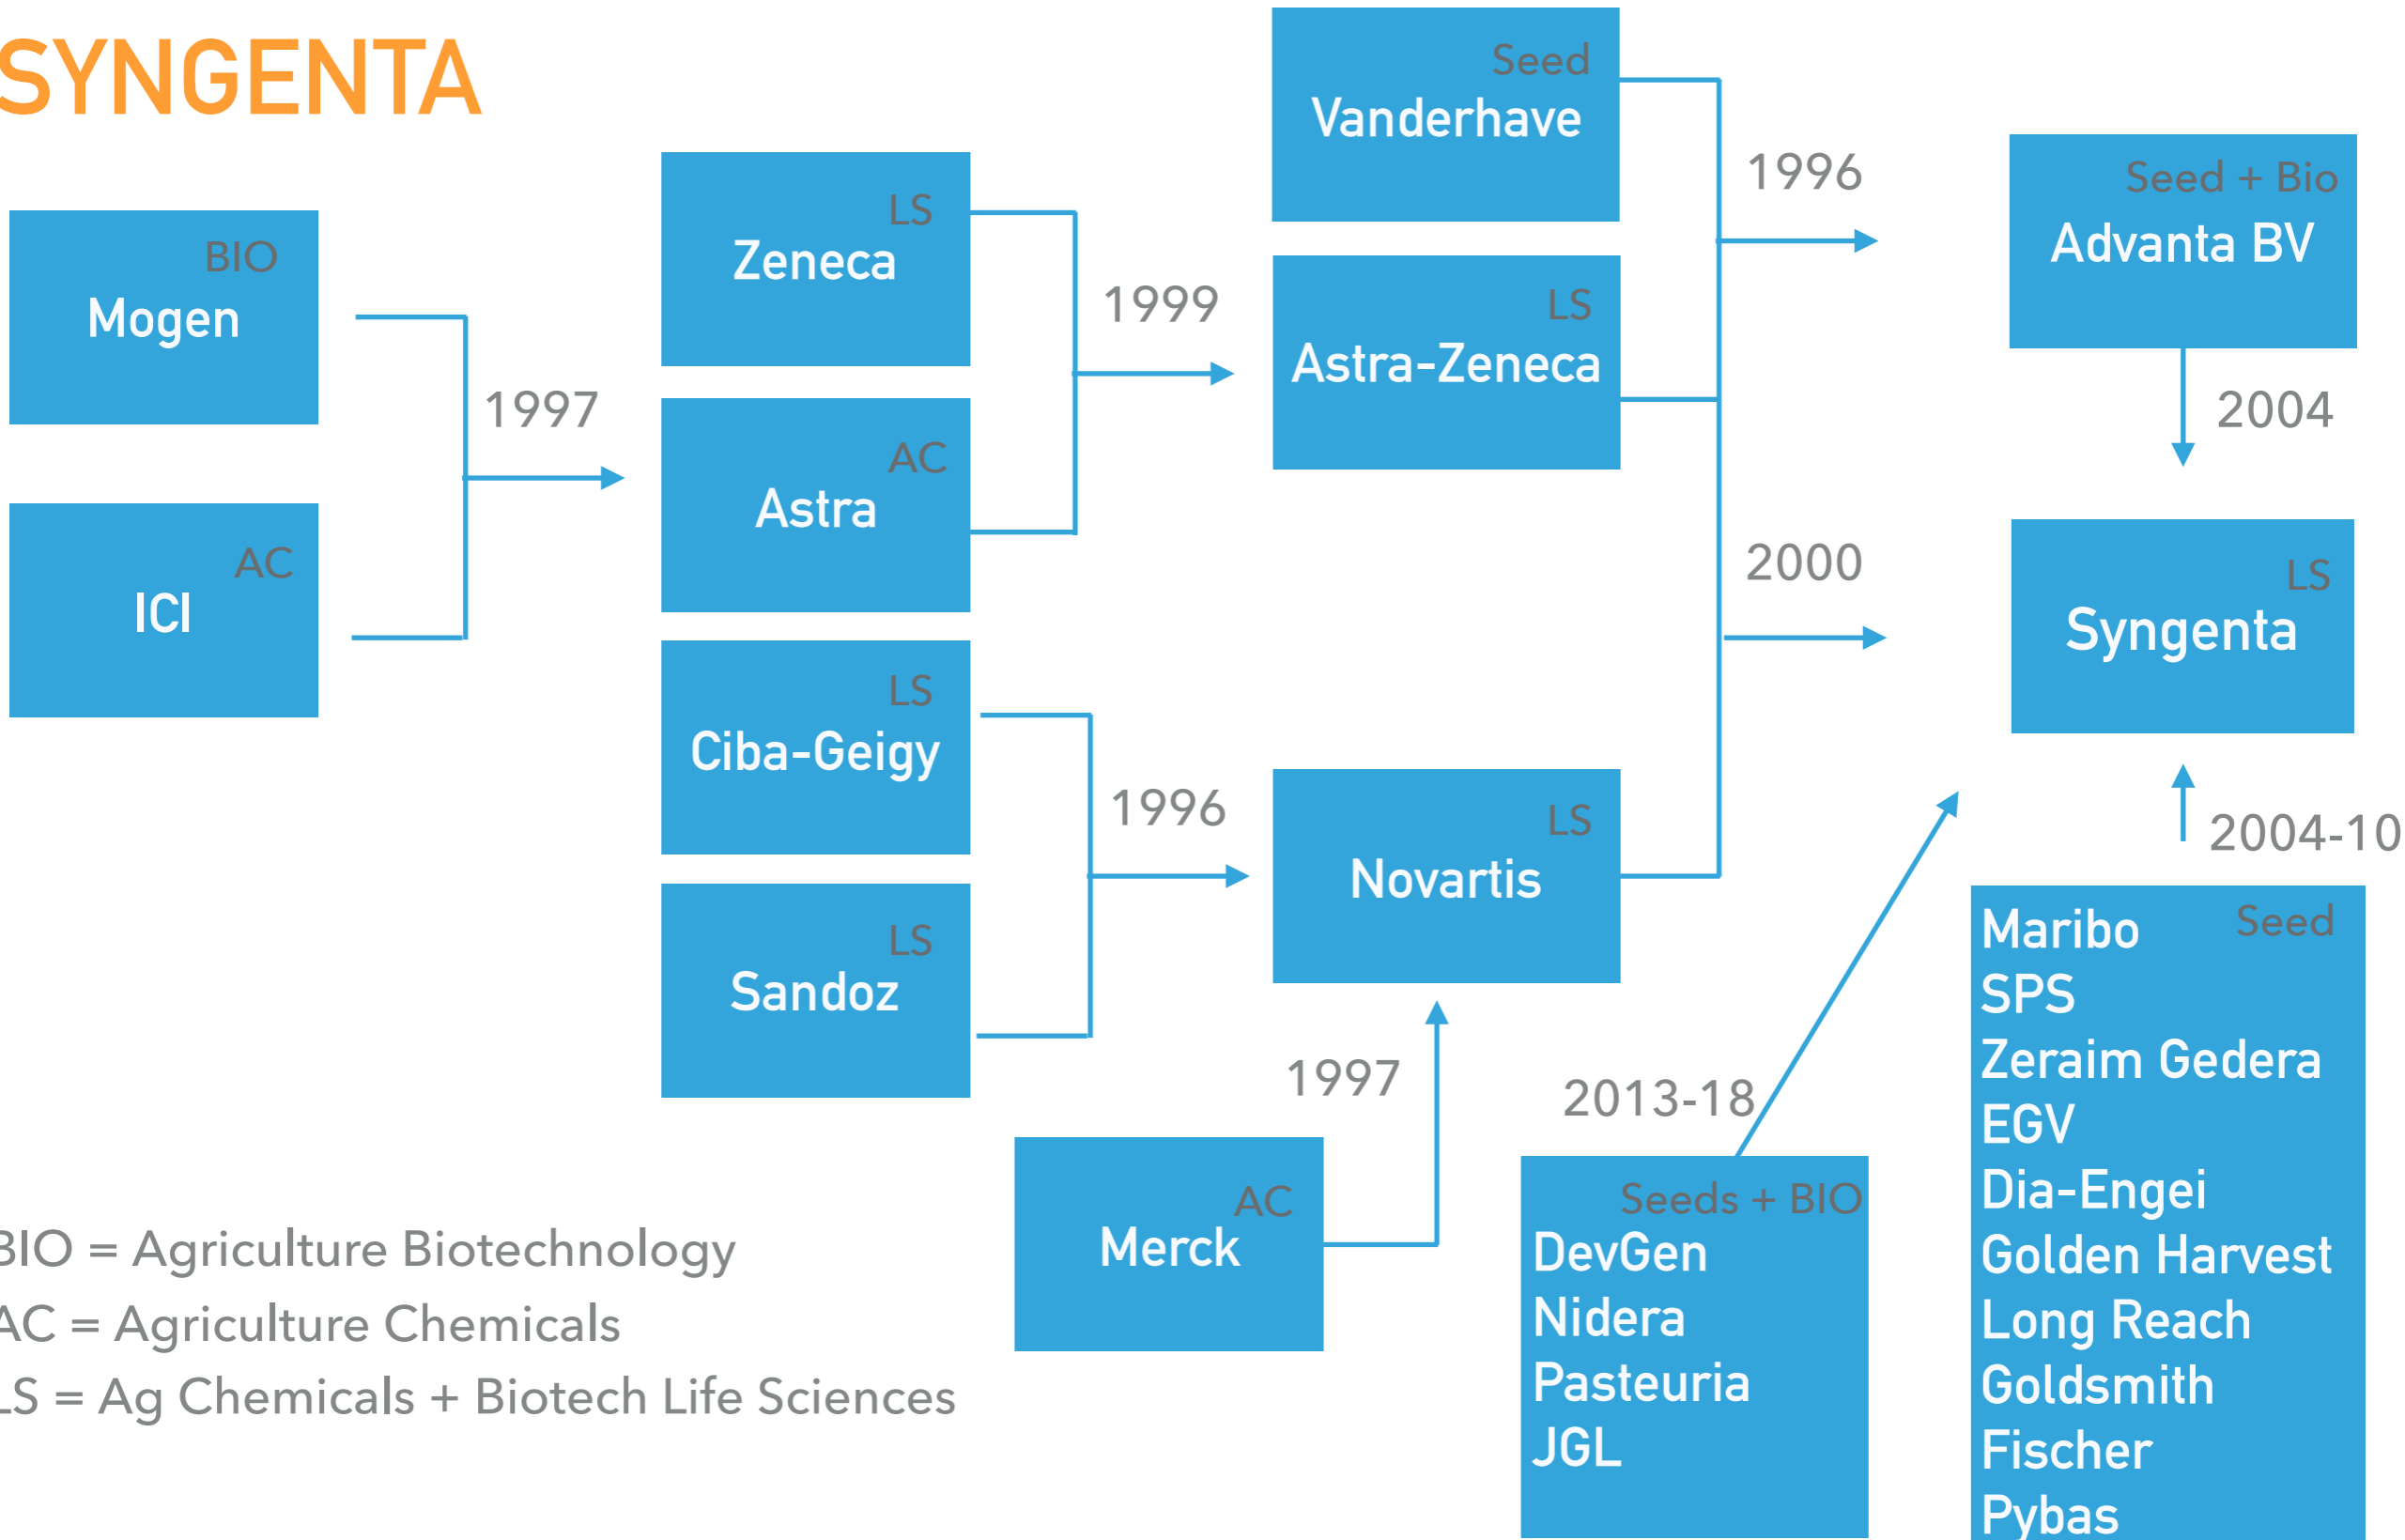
SYNGENTA

BIO
Mogen

AC
ICI

1997

LS
Zeneca

AC
Astra

LS
Ciba-Geigy

LS
Sandoz

1999

1996

Seed
Vanderhave

LS
Astra-Zeneca

LS
Novartis

1997

AC
Merck

1996

2000

Seed + Bio
Advanta BV

2004

LS
Syngenta

2004-10

2013-18

Seeds + BIO
DevGen
Nidera
Pasteuria
JGL

Seed
Maribo
SPS
Zeraim Gedera
EGV
Dia-Engei
Golden Harvest
Long Reach
Goldsmith
Fischer
Pybas

BIO = Agriculture Biotechnology
AC = Agriculture Chemicals
LS = Ag Chemicals + Biotech Life Sciences